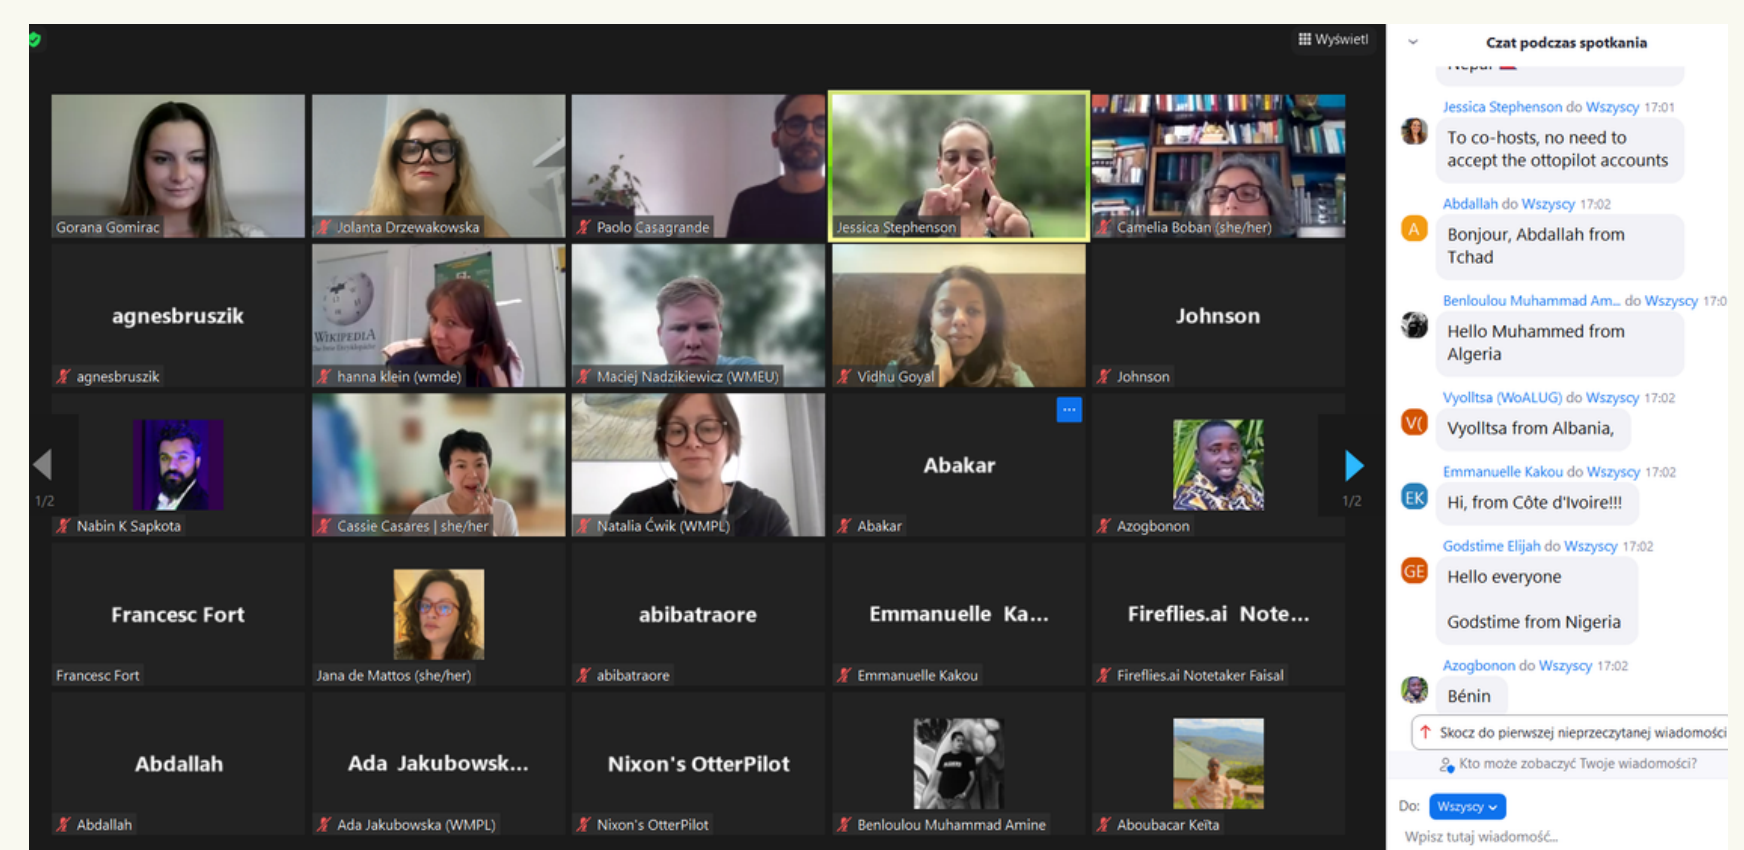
Wyświetl

Gorana Gomirac
Jolanta Drzewakowska
Paolo Casagrande
Jessica Stephenson
Camelia Boban (she/her)

agnesbruszik
agnesbruszik
hanna klein (wmde)
Maciej Nadzikiewicz (WMEU)
Vidhu Goyal
Johnson
Johnson

1/2
Nabin K Sapkota
Cassie Casares | she/her
Natalia Ćwik (WMPL)
Abakar
Abakar
Azogbonon
1/2

Francesc Fort
Francesc Fort
Jana de Mattos (she/her)
abibatraore
abibatraore
Emmanuelle Ka...
Emmanuelle Kakou
Fireflies.ai Note...
Fireflies.ai Notetaker Faisal

Abdallah
Abdallah
Ada Jakubowsk...
Ada Jakubowska (WMPL)
Nixon's OtterPilot
Nixon's OtterPilot
Benloulou Muhammad Amine
Aboubacar Keïta

Czat podczas spotkania

Jessica Stephenson do Wszyscy 17:01
To co-hosts, no need to accept the ottopilot accounts

Abdallah do Wszyscy 17:02
Bonjour, Abdallah from Tchad

Benloulou Muhammad Am... do Wszyscy 17:0
Hello Muhammed from Algeria

Vyolltsa (WoALUG) do Wszyscy 17:02
Vyolltsa from Albania,

Emmanuelle Kakou do Wszyscy 17:02
Hi, from Côte d'Ivoire!!!

Godstime Elijah do Wszyscy 17:02
Hello everyone

Godstime from Nigeria

Azogbonon do Wszyscy 17:02
Bénin

Skocz do pierwszej nieprzeczytanej wiadomości
Kto może zobaczyć Twoje wiadomości?
Do: Wszyscy
Wpisz tutaj wiadomość...